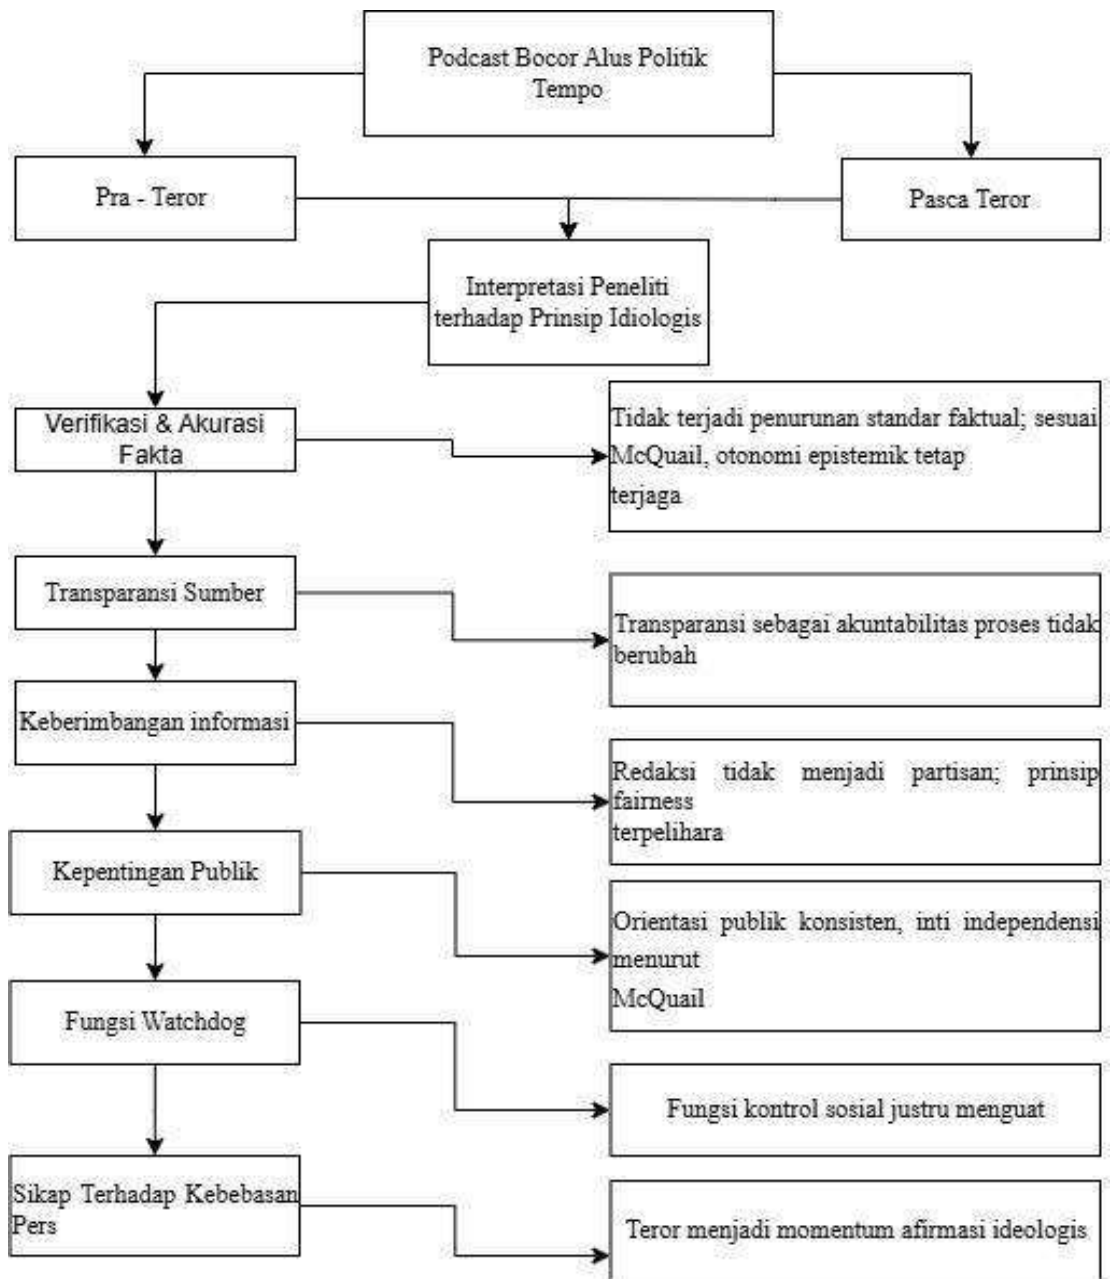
Podcast Bocor Alus Politik Tempo

Pra - Teror

Pasca Teror

Interpretasi Peneliti terhadap Prinsip Idiologis

Verifikasi & Akurasi Fakta

Tidak terjadi penurunan standar faktual; sesuai McQuail, otonomi epistemik tetap terjaga

Transparansi Sumber

Transparansi sebagai akuntabilitas proses tidak berubah

Keberimbangan informasi

Redaksi tidak menjadi partisan; prinsip fairness terpelihara

Kepentingan Publik

Orientasi publik konsisten, inti independensi menurut McQuail

Fungsi Watchdog

Fungsi kontrol sosial justru menguat

Sikap Terhadap Kebebasan Pers

Teror menjadi momentum afirmasi ideologis